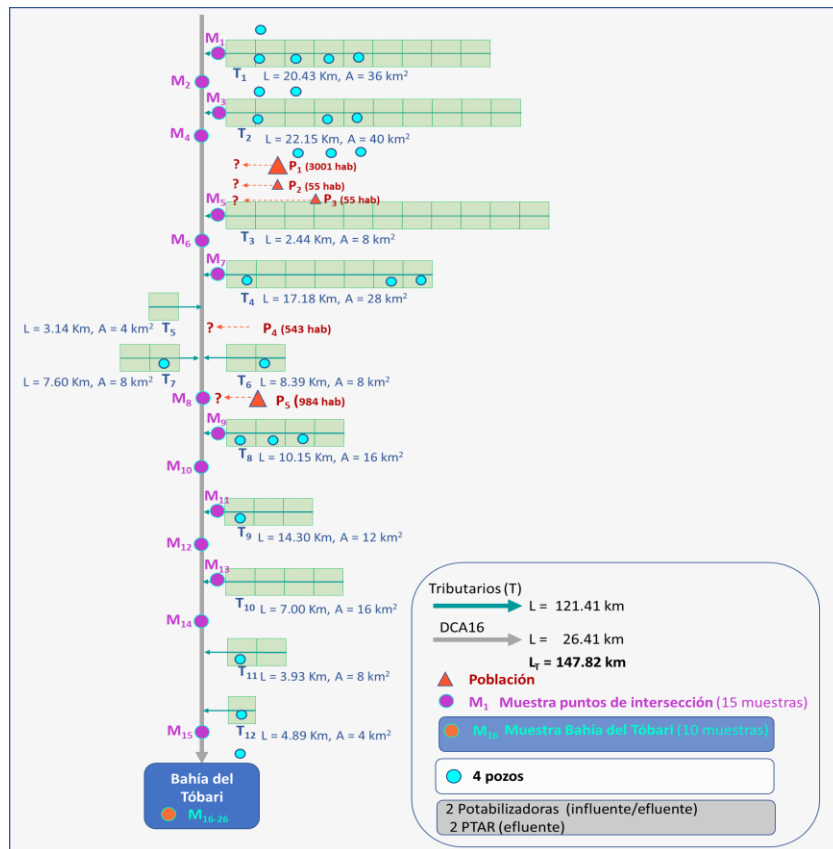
$M_1$
$T_1$ L = 20.43 Km, A = 36 km$^2$
$M_2$
$M_3$
$T_2$ L = 22.15 Km, A = 40 km$^2$
$M_4$
? $P_1$ (3001 hab)
? $P_2$ (55 hab)
? $P_3$ (55 hab)
$M_5$
$T_3$ L = 2.44 Km, A = 8 km$^2$
$M_6$
$M_7$
$T_4$ L = 17.18 Km, A = 28 km$^2$
L = 3.14 Km, A = 4 km$^2$ $T_5$
? $P_4$ (543 hab)
L = 7.60 Km, A = 8 km$^2$ $T_7$
$T_6$ L = 8.39 Km, A = 8 km$^2$
$M_8$
? $P_5$ (984 hab)
$M_9$
$T_8$ L = 10.15 Km, A = 16 km$^2$
$M_{10}$
$M_{11}$
$T_9$ L = 14.30 Km, A = 12 km$^2$
$M_{12}$
$M_{13}$
$T_{10}$ L = 7.00 Km, A = 16 km$^2$
$M_{14}$
$T_{11}$ L = 3.93 Km, A = 8 km$^2$
$T_{12}$ L = 4.89 Km, A = 4 km$^2$
$M_{15}$
Bahía del Tóbari
$M_{16-26}$

Tributarios (T) L = 121.41 km
DCA16 L = 26.41 km
$L_T$ = 147.82 km
Población
$M_1$ Muestra puntos de intersección (15 muestras)
$M_{16}$ Muestra Bahía del Tóbari (10 muestras)
4 pozos
2 Potabilizadoras (influente/efluente)
2 PTAR (efluente)